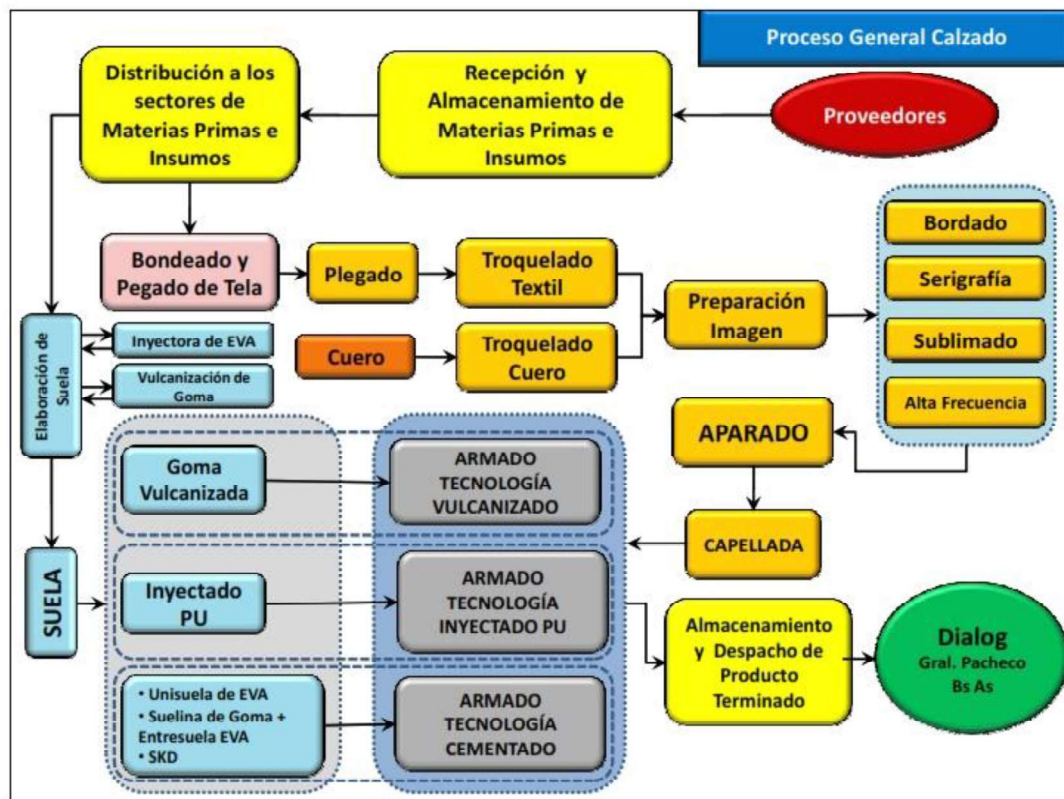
Proceso General Calzado

Distribución a los sectores de Materias Primas e Insumos

Recepción y Almacenamiento de Materias Primas e Insumos

Proveedores

Bondeado y Pegado de Tela

Plegado

Troquelado Textil

Preparación Imagen

Bordado

Serigrafía

Sublimado

Alta Frecuencia

Elaboración de Suela

Inyectora de EVA

Vulcanización de Goma

Cuero

Troquelado Cuero

APARADO

Goma Vulcanizada

ARMADO TECNOLOGÍA VULCANIZADO

CAPELLADA

SUELA

Inyectado PU

ARMADO TECNOLOGÍA INYECTADO PU

Almacenamiento y Despacho de Producto Terminado

Dialog
Gral. Pacheco
Bs As

• Unisuela de EVA
• Suelina de Goma + Entresuela EVA
• SKD

ARMADO TECNOLOGÍA CEMENTADO